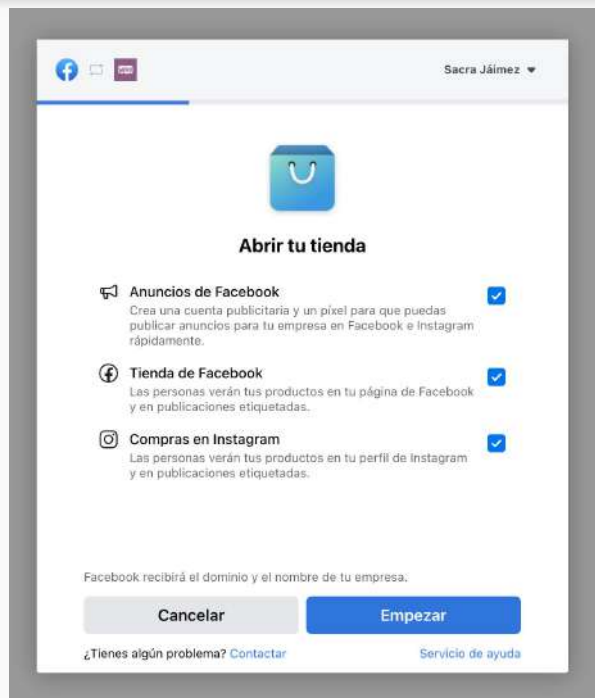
Sacra Jáimez

Abrir tu tienda

Anuncios de Facebook
Crea una cuenta publicitaria y un píxel para que puedas publicar anuncios para tu empresa en Facebook e Instagram rápidamente.

Tienda de Facebook
Las personas verán tus productos en tu página de Facebook y en publicaciones etiquetadas.

Compras en Instagram
Las personas verán tus productos en tu perfil de Instagram y en publicaciones etiquetadas.

Facebook recibirá el dominio y el nombre de tu empresa.

Cancelar

Empezar

¿Tienes algún problema? Contactar

Servicio de ayuda